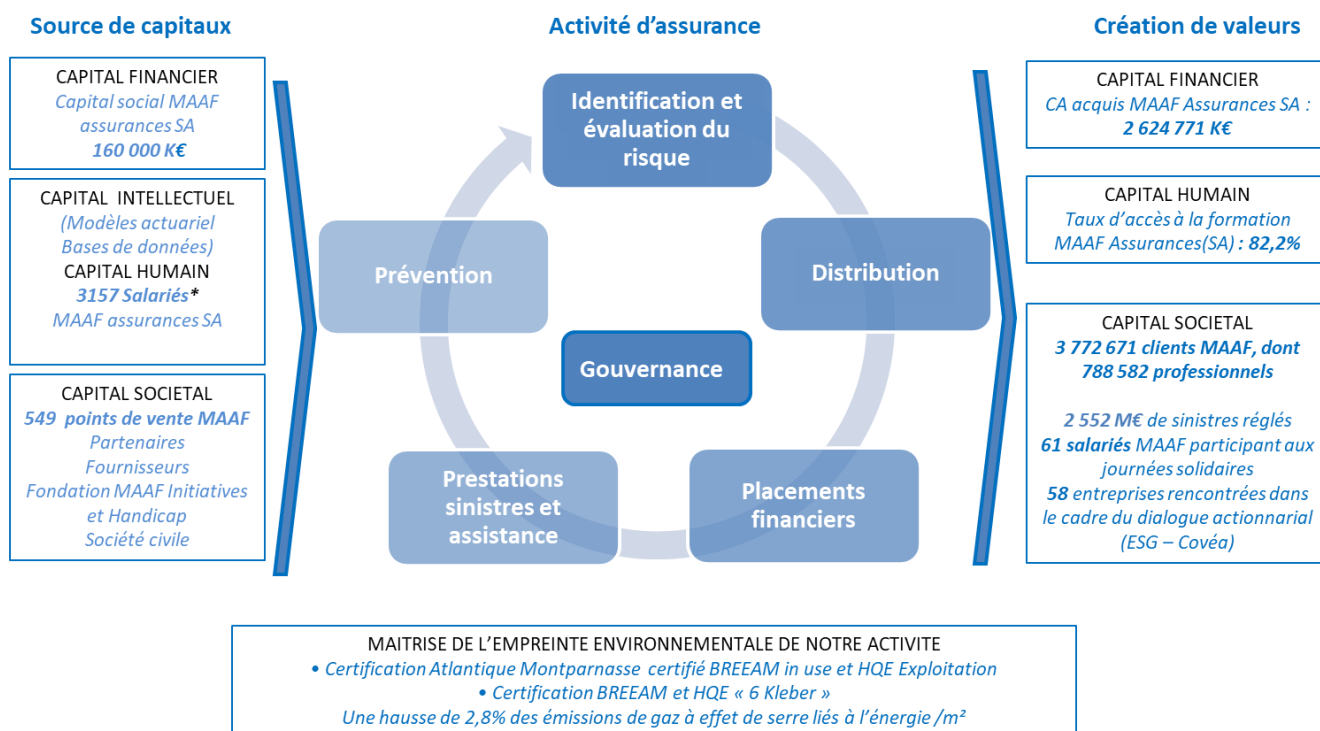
Source de capitaux

CAPITAL FINANCIER
Capital social MAAF assurances SA
160 000 K€

CAPITAL INTELLECTUEL
(Modèles actuariel Bases de données)
CAPITAL HUMAIN
3157 Salariés*
MAAF assurances SA

CAPITAL SOCIETAL
549 points de vente MAAF
Partenaires
Fournisseurs
Fondation MAAF Initiatives et Handicap
Société civile

Activité d'assurance

Identification et évaluation du risque

Distribution

Placements financiers

Prestations sinistres et assistance

Prévention

Gouvernance

Création de valeurs

CAPITAL FINANCIER
CA acquis MAAF Assurances SA :
2 624 771 K€

CAPITAL HUMAIN
Taux d'accès à la formation MAAF Assurances(SA) : 82,2%

CAPITAL SOCIETAL
3 772 671 clients MAAF, dont 788 582 professionnels

2 552 M€ de sinistres réglés
61 salariés MAAF participant aux journées solidaires
58 entreprises rencontrées dans le cadre du dialogue actionnarial (ESG – Covéa)

MAITRISE DE L'EMPREINTE ENVIRONNEMENTALE DE NOTRE ACTIVITE
• Certification Atlantique Montparnasse certifié BREEAM in use et HQE Exploitation
• Certification BREEAM et HQE « 6 Kleber »
Une hausse de 2,8% des émissions de gaz à effet de serre liés à l'énergie /m²